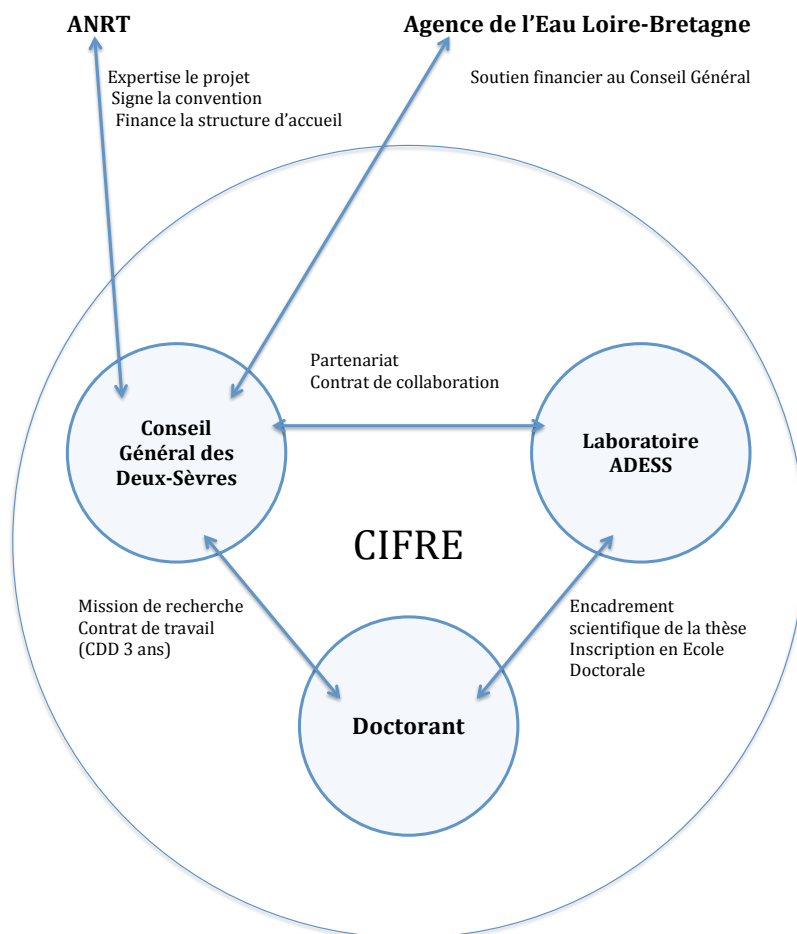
ANRT

Agence de l'Eau Loire-Bretagne

Expertise le projet
Signe la convention
Finance la structure d'accueil

Soutien financier au Conseil Général

Partenariat
Contrat de collaboration

Conseil Général des Deux-Sèvres

Laboratoire ADESS

CIFRE

Mission de recherche
Contrat de travail
(CDD 3 ans)

Encadrement scientifique de la thèse
Inscription en Ecole Doctorale

Doctorant